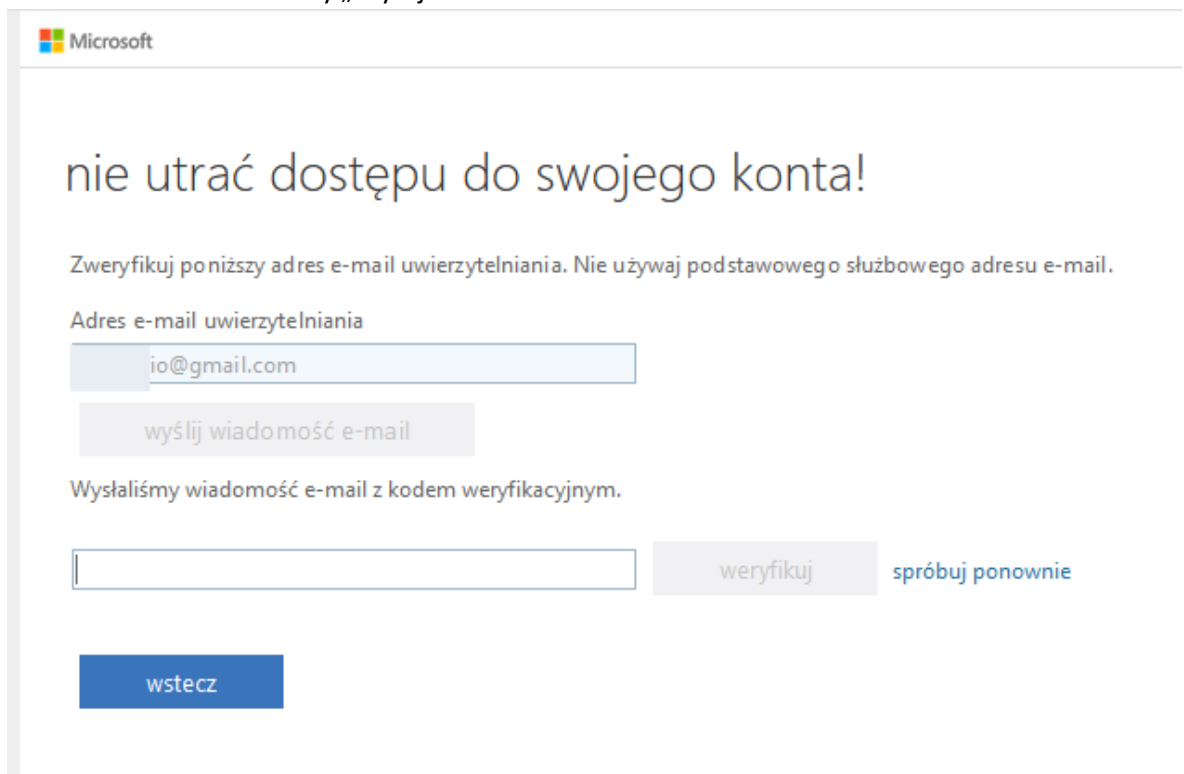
Microsoft

nie utrać dostępu do swojego konta!

Zweryfikuj poniższy adres e-mail uwierzytelniania. Nie używaj podstawowego służbowego adresu e-mail.

Adres e-mail uwierzytelniania

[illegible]io@gmail.com

wyślij wiadomość e-mail

Wysłaliśmy wiadomość e-mail z kodem weryfikacyjnym.

weryfikuj

spróbuj ponownie

wstecz